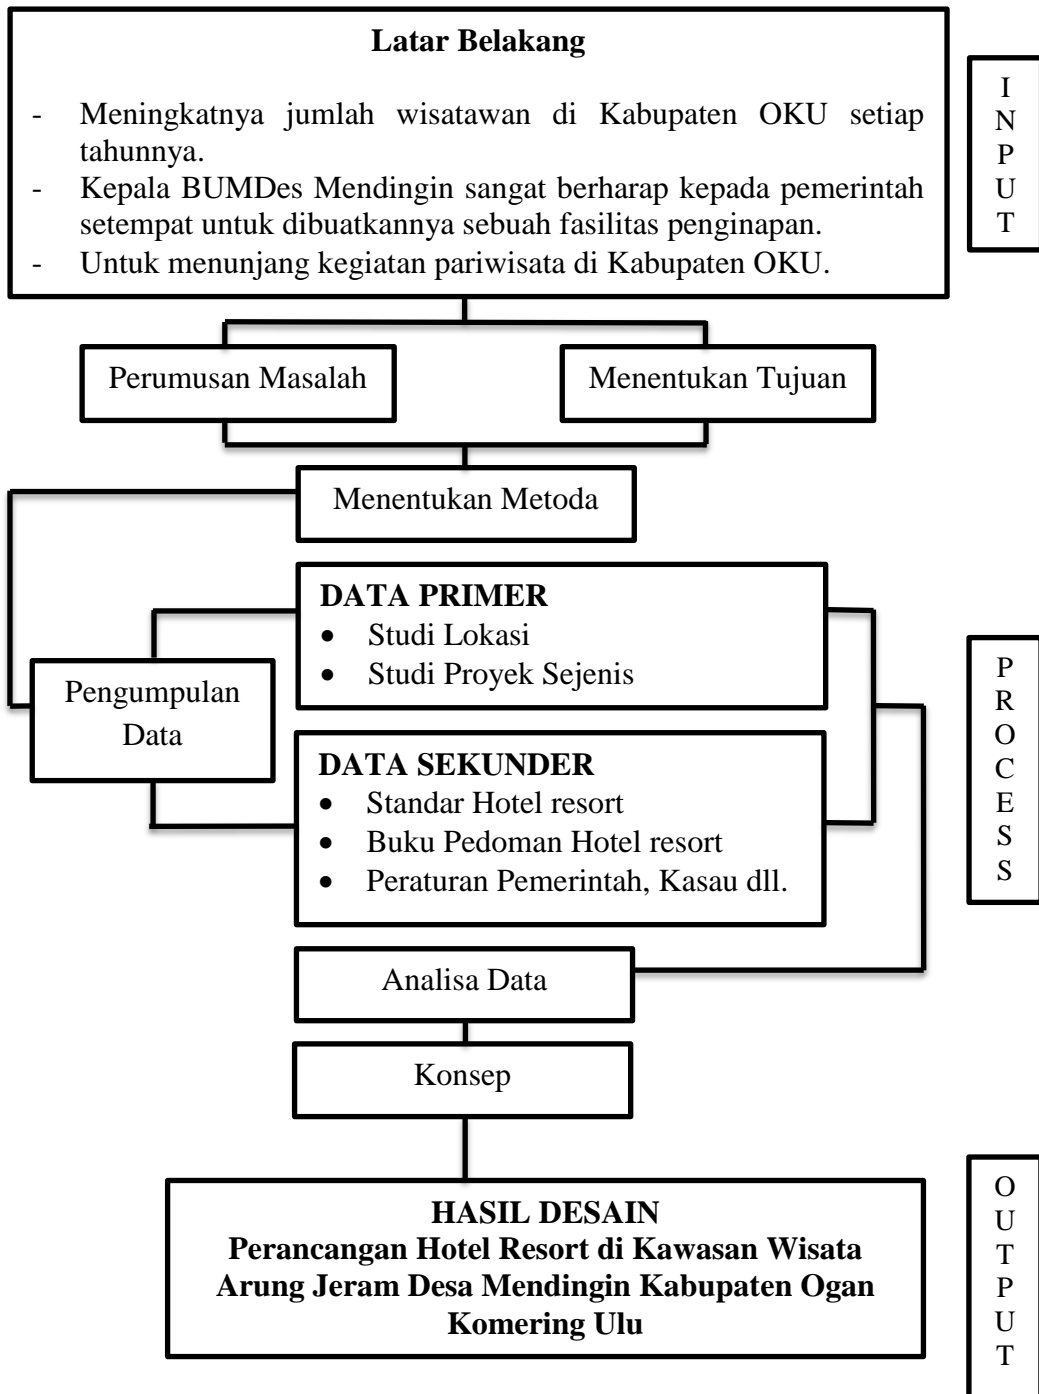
Latar Belakang

- Meningkatnya jumlah wisatawan di Kabupaten OKU setiap tahunnya.
- Kepala BUMDes Mendingin sangat berharap kepada pemerintah setempat untuk dibuatkannya sebuah fasilitas penginapan.
- Untuk menunjang kegiatan pariwisata di Kabupaten OKU.

INPUT

Perumusan Masalah

Menentukan Tujuan

Menentukan Metoda

Pengumpulan Data

DATA PRIMER
- Studi Lokasi
- Studi Proyek Sejenis

DATA SEKUNDER
- Standar Hotel resort
- Buku Pedoman Hotel resort
- Peraturan Pemerintah, Kasau dll.

PROCESS

Analisa Data

Konsep

HASIL DESAIN
Perancangan Hotel Resort di Kawasan Wisata Arung Jeram Desa Mendingin Kabupaten Ogan Komering Ulu

OUTPUT